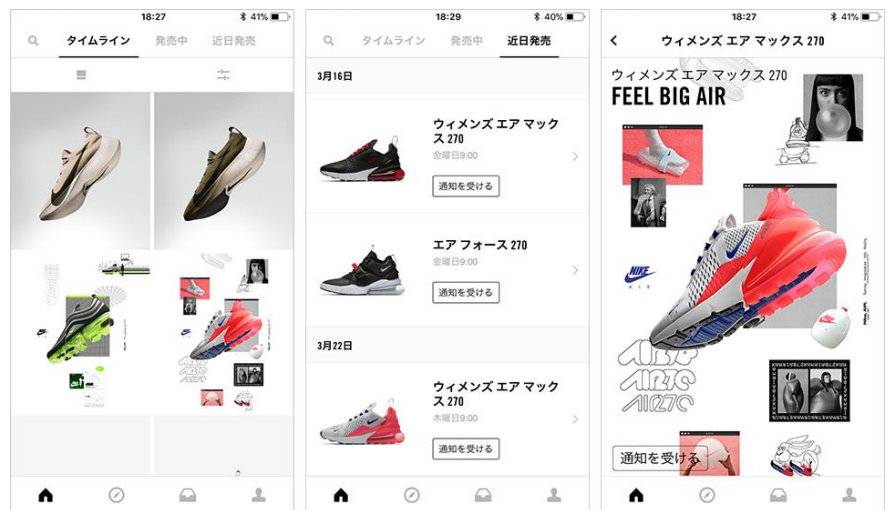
18:27 41%

タイムライン 発売中 近日発売

18:29 40%

タイムライン 発売中 近日発売

3月16日

ウィメンズ エア マックス 270
金曜日9:00
通知を受ける

エア フォース 270
金曜日9:00
通知を受ける

3月22日

ウィメンズ エア マックス 270
木曜日9:00
通知を受ける

18:27 41%

ウィメンズ エア マックス 270

ウィメンズ エア マックス 270
FEEL BIG AIR

NIKE
AIR

通知を受ける